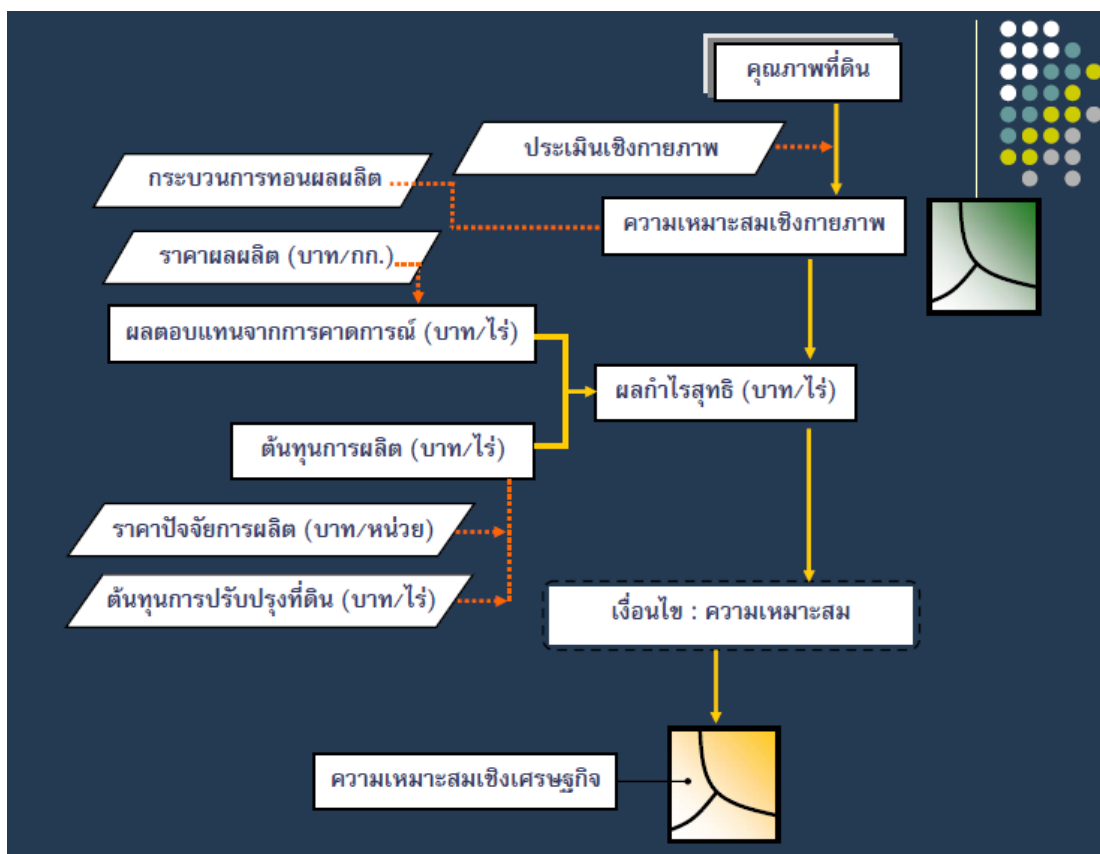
คุณภาพที่ดิน

ประเมินเชิงกายภาพ

กระบวนการทอนผลผลิต

ความเหมาะสมเชิงกายภาพ

ราคาผลผลิต (บาท/กก.)

ผลตอบแทนจากการคาดการณ์ (บาท/ไร่)

ผลกำไรสุทธิ (บาท/ไร่)

ต้นทุนการผลิต (บาท/ไร่)

ราคาปัจจัยการผลิต (บาท/หน่วย)

ต้นทุนการปรับปรุงที่ดิน (บาท/ไร่)

เงื่อนไข : ความเหมาะสม

ความเหมาะสมเชิงเศรษฐกิจ